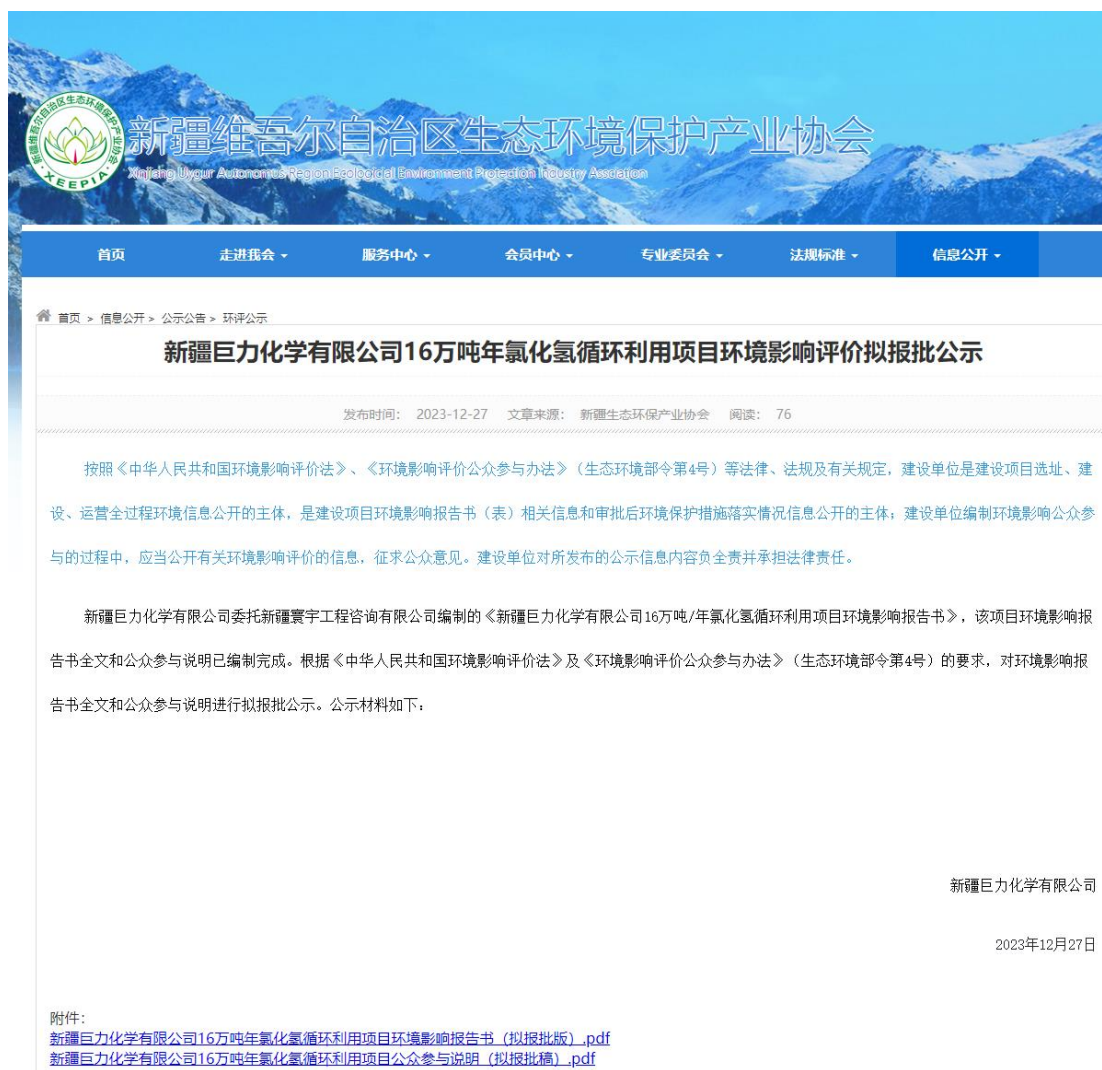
新疆维吾尔自治区生态环境保护产业协会
XEEPIA
Xinjiang Uygur Autonomous Region Ecological Environment Protection Industry Association

首页 走进我会 服务中心 会员中心 专业委员会 法规标准 信息公开

首页 > 信息公开 > 公示公告 > 环评公示

新疆巨力化学有限公司16万吨年氯化氢循环利用项目环境影响评价拟报批公示

发布时间: 2023-12-27 文章来源: 新疆生态环保产业协会 阅读: 76

按照《中华人民共和国环境影响评价法》、《环境影响评价公众参与办法》（生态环境部令第4号）等法律、法规及有关规定，建设单位是建设项目选址、建设、运营全过程环境信息公开的主体，是建设项目环境影响报告书（表）相关信息和审批后环境保护措施落实情况信息公开的主体；建设单位编制环境影响公众参与的过程中，应当公开有关环境影响评价的信息，征求公众意见。建设单位对所发布的公示信息内容负全责并承担法律责任。

新疆巨力化学有限公司委托新疆寰宇工程咨询有限公司编制的《新疆巨力化学有限公司16万吨/年氯化氢循环利用项目环境影响报告书》，该项目环境影响报告书全文和公众参与说明已编制完成。根据《中华人民共和国环境影响评价法》及《环境影响评价公众参与办法》（生态环境部令第4号）的要求，对环境影响报告书全文和公众参与说明进行拟报批公示。公示材料如下：

新疆巨力化学有限公司

2023年12月27日

附件:
新疆巨力化学有限公司16万吨年氯化氢循环利用项目环境影响报告书（拟报批版）.pdf
新疆巨力化学有限公司16万吨年氯化氢循环利用项目公众参与说明（拟报批稿）.pdf